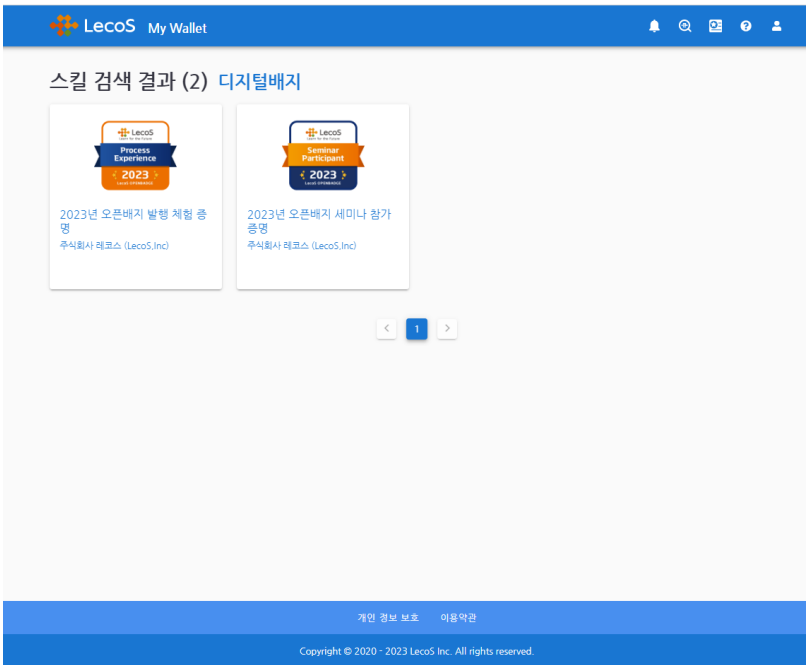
LecoS My Wallet

스킬 검색 결과 (2) 디지털배지

LecoS
Process Experience
2023

2023년 오픈배지 발행 체험 증명
주식회사 레코스 (LecoS,Inc)

LecoS
Seminar Participant
2023

2023년 오픈배지 세미나 참가 증명
주식회사 레코스 (LecoS,Inc)

1

개인 정보 보호 이용약관

Copyright © 2020 - 2023 LecoS Inc. All rights reserved.